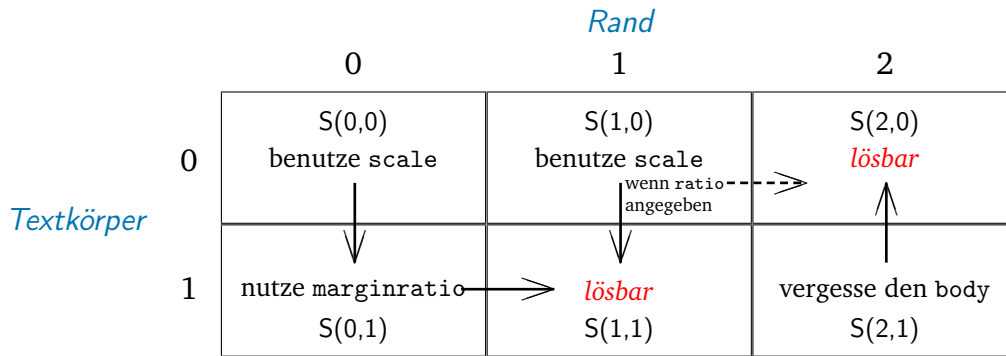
Rand

|  | 0 | 1 | 2 |
|---|---|---|---|
| 0 | S(0,0) benutze scale | S(1,0) benutze scale | S(2,0) *lösbar* |
| 1 | nutze marginratio S(0,1) | *lösbar* S(1,1) | vergesse den body S(2,1) |

Textkörper

wenn ratio angegeben